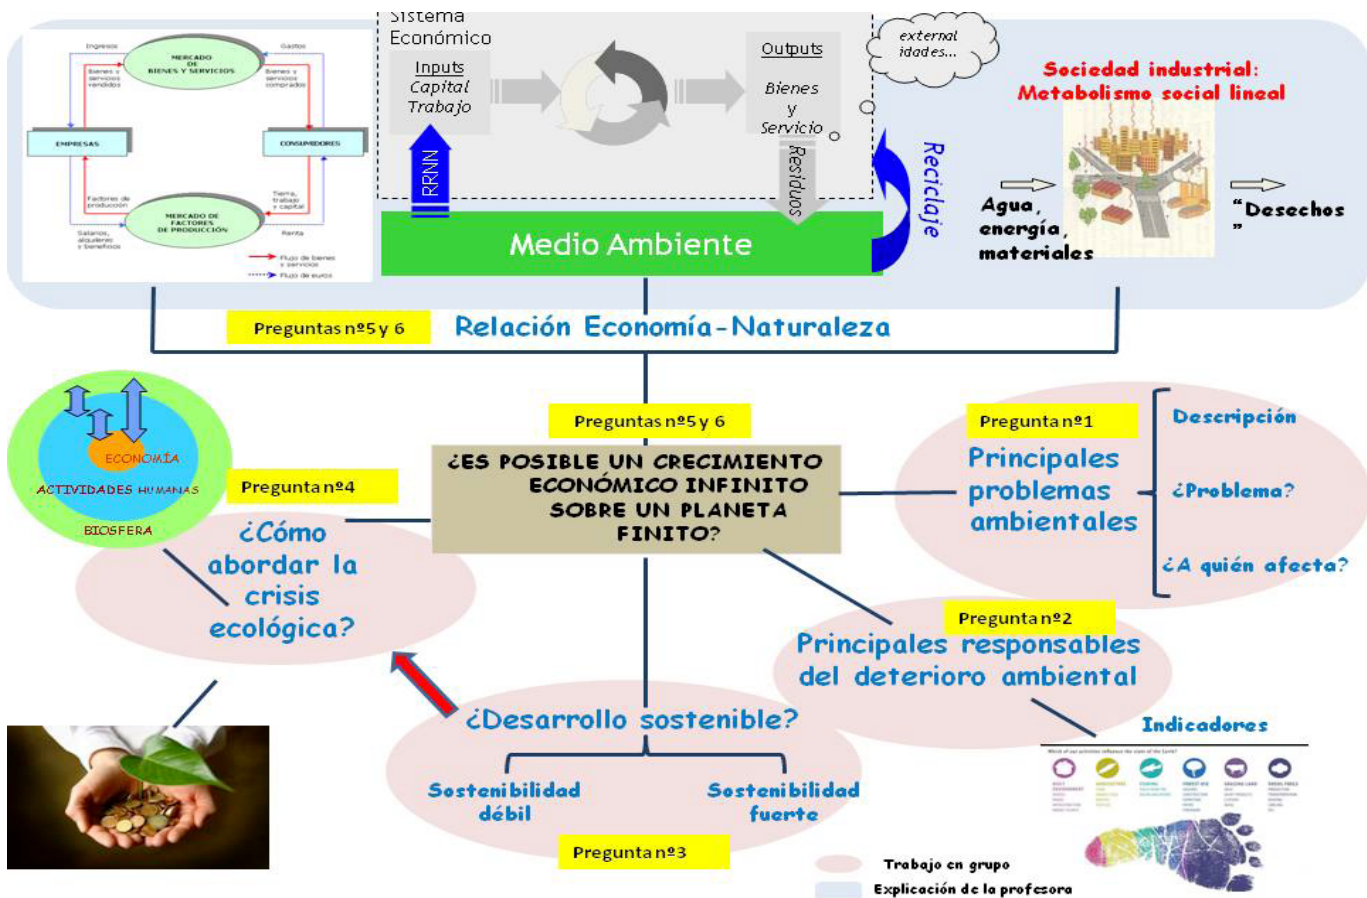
Ingresos
Gastos
MERCADO DE BIENES Y SERVICIOS
Bienes y servicios vendidos
Bienes y servicios comprados
EMPRESAS
CONSUMIDORES
Factores de producción
Tierra, trabajo y capital
MERCADO DE FACTORES DE PRODUCCIÓN
Salarios, alquileres y beneficios
Renta
Flujo de bienes y servicios
Flujo de euros

Sistema Económico
Inputs
Capital
Trabajo
Outputs
Bienes
y
Servicio
externalidades...
RRNN
Residuos
Medio Ambiente
Reciclaje

Sociedad industrial: Metabolismo social lineal
Agua, energía, materiales
"Desechos"

Preguntas nº5 y 6
Relación Economía-Naturaleza

ECONOMÍA
ACTIVIDADES HUMANAS
BIOSFERA

Preguntas nº5 y 6
¿ES POSIBLE UN CRECIMIENTO ECONÓMICO INFINITO SOBRE UN PLANETA FINITO?

Pregunta nº1
Principales problemas ambientales
Descripción
¿Problema?
¿A quién afecta?

Pregunta nº4
¿Cómo abordar la crisis ecológica?

Pregunta nº2
Principales responsables del deterioro ambiental
Indicadores

¿Desarrollo sostenible?
Sostenibilidad débil
Sostenibilidad fuerte
Pregunta nº3

Trabajo en grupo
Explicación de la profesora